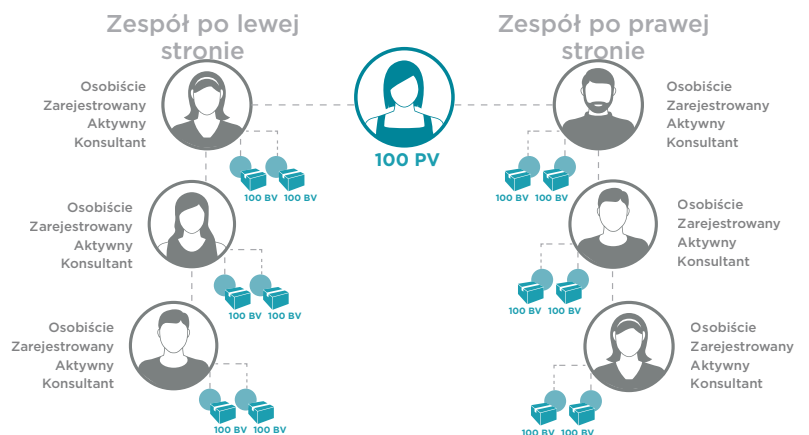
Zespół po lewej stronie

Zespół po prawej stronie

100 PV

Osobiście Zarejestrowany Aktywny Konsultant

100 BV 100 BV

Osobiście Zarejestrowany Aktywny Konsultant

100 BV 100 BV

Osobiście Zarejestrowany Aktywny Konsultant

100 BV 100 BV

Osobiście Zarejestrowany Aktywny Konsultant

100 BV 100 BV

Osobiście Zarejestrowany Aktywny Konsultant

100 BV 100 BV

Osobiście Zarejestrowany Aktywny Konsultant

100 BV 100 BV